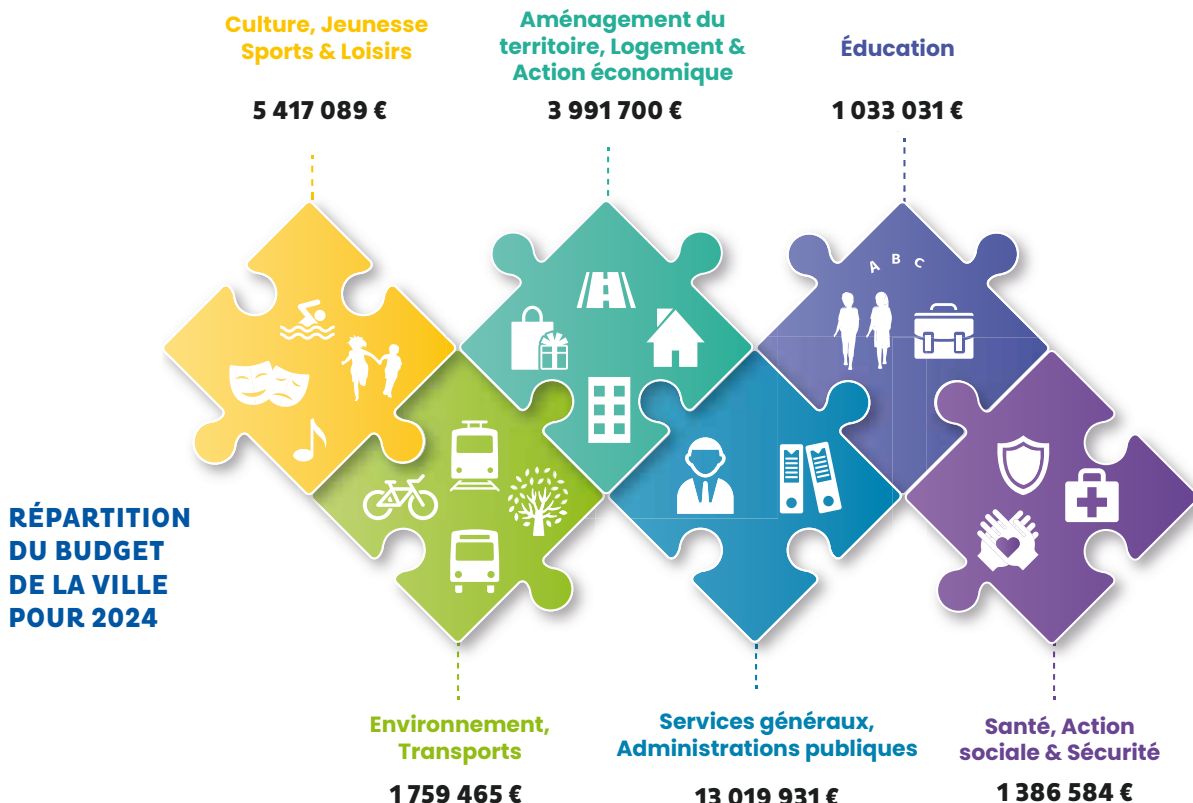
Culture, Jeunesse
Sports & Loisirs

5 417 089 €

Aménagement du territoire, Logement & Action économique

3 991 700 €

Éducation

1 033 031 €

A B C

RÉPARTITION DU BUDGET DE LA VILLE POUR 2024

Environnement, Transports

1 759 465 €

Services généraux, Administrations publiques

13 019 931 €

Santé, Action sociale & Sécurité

1 386 584 €